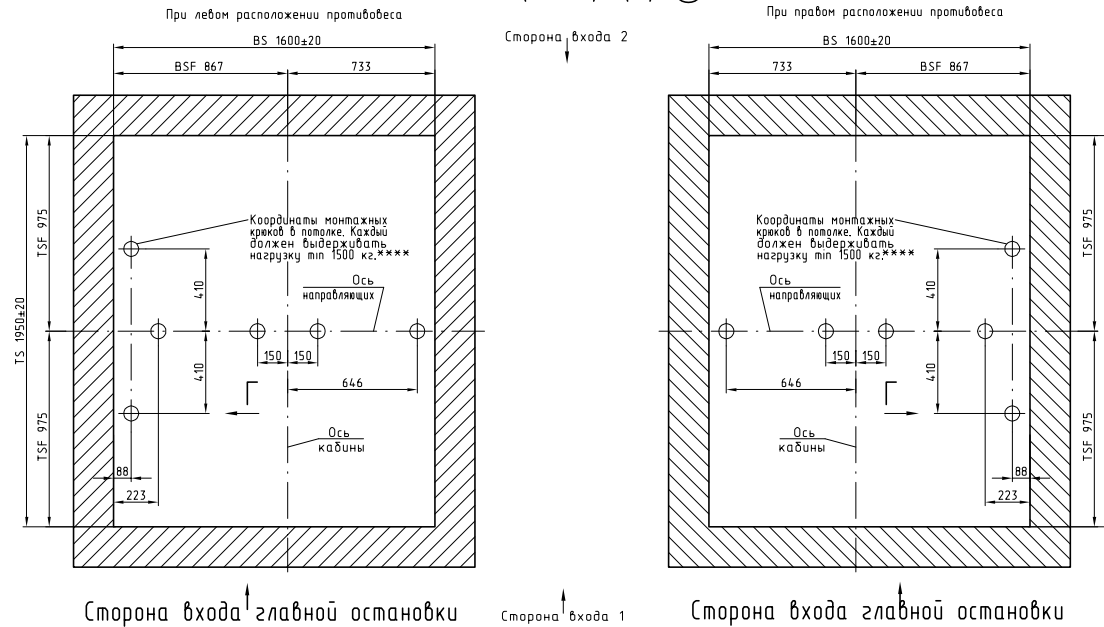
При левом расположении противовеса

BS 1600±20

BSF 867

733

TSF 975

TS 1950±20

TSF 975

Координаты монтажных крюков в потолке. Каждый должен выдерживать нагрузку min 1500 кг.****

410

410

Ось направляющих

150 150

646

Ось кабины

88

223

Сторона входа главной остановки

Сторона входа 2

Сторона входа 1

При правом расположении противовеса

BS 1600±20

733

BSF 867

TSF 975

TSF 975

Координаты монтажных крюков в потолке. Каждый должен выдерживать нагрузку min 1500 кг.****

Ось направляющих

410

410

150 150

646

Ось кабины

88

223

Сторона входа главной остановки